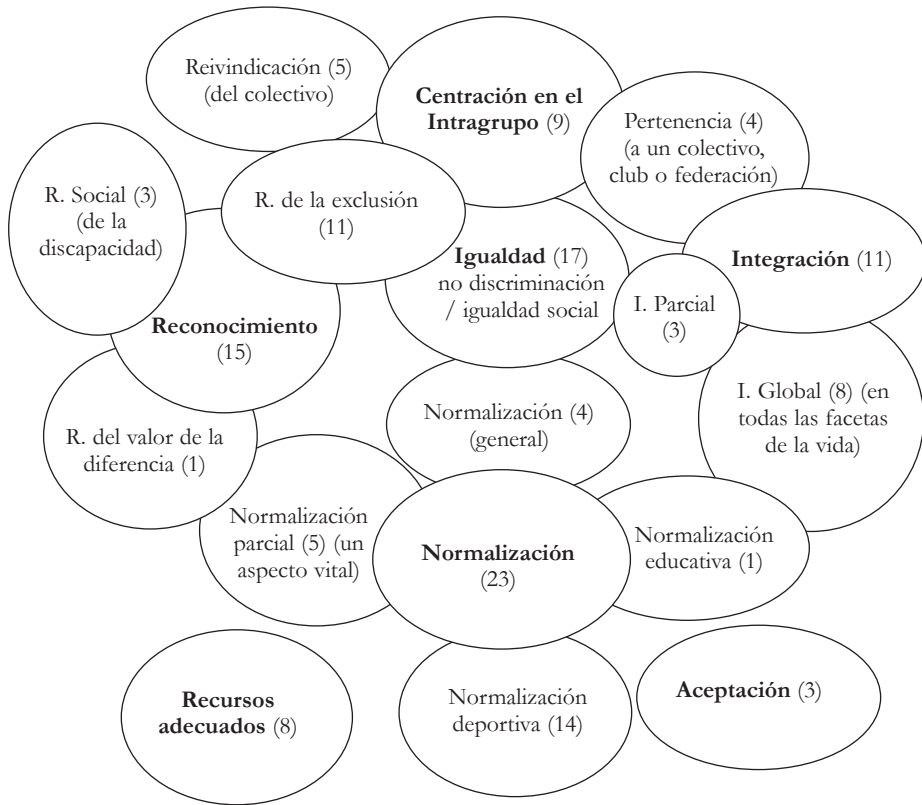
Reivindicación (5) (del colectivo)

Centración en el Intragrupo (9)

Pertenencia (4) (a un colectivo, club o federación)

R. Social (3) (de la discapacidad)

R. de la exclusión (11)

Igualdad (17) no discriminación / igualdad social

Integración (11)

I. Parcial (3)

Reconocimiento (15)

I. Global (8) (en todas las facetas de la vida)

Normalización (4) (general)

R. del valor de la diferencia (1)

Normalización parcial (5) (un aspecto vital)

Normalización (23)

Normalización educativa (1)

Recursos adecuados (8)

Normalización deportiva (14)

Aceptación (3)